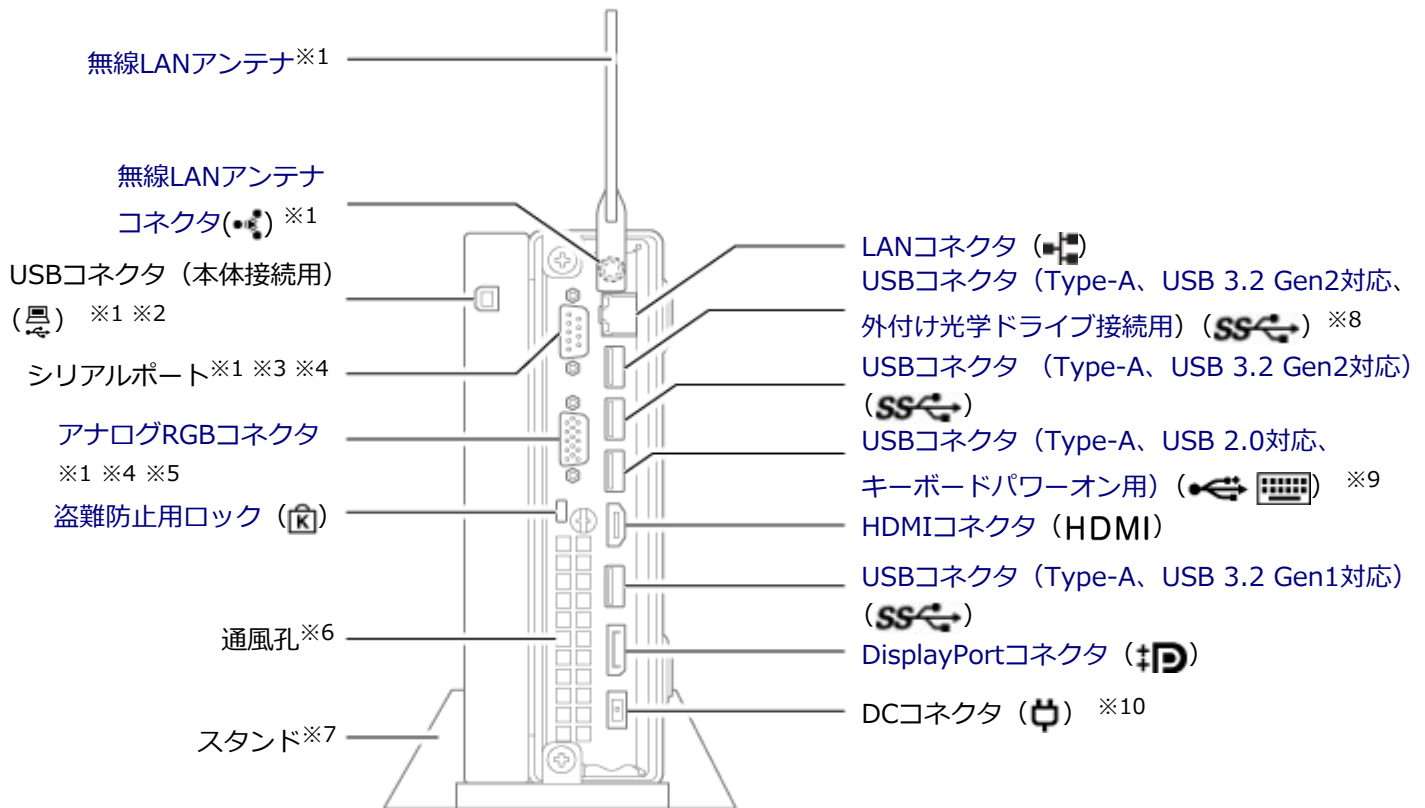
無線LANアンテナ※1

無線LANアンテナコネクタ( ) ※1

USBコネクタ（本体接続用）( ) ※1 ※2

シリアルポート※1 ※3 ※4

アナログRGBコネクタ ※1 ※4 ※5

盗難防止用ロック（ ）

通風孔※6

スタンド※7

LANコネクタ（ ）

USBコネクタ（Type-A、USB 3.2 Gen2対応、外付け光学ドライブ接続用）（ ）※8

USBコネクタ （Type-A、USB 3.2 Gen2対応）（ ）

USBコネクタ（Type-A、USB 2.0対応、キーボードパワーオン用）（ ） ※9

HDMIコネクタ（HDMI）

USBコネクタ（Type-A、USB 3.2 Gen1対応）（ ）

DisplayPortコネクタ（ ）

DCコネクタ（ ） ※10